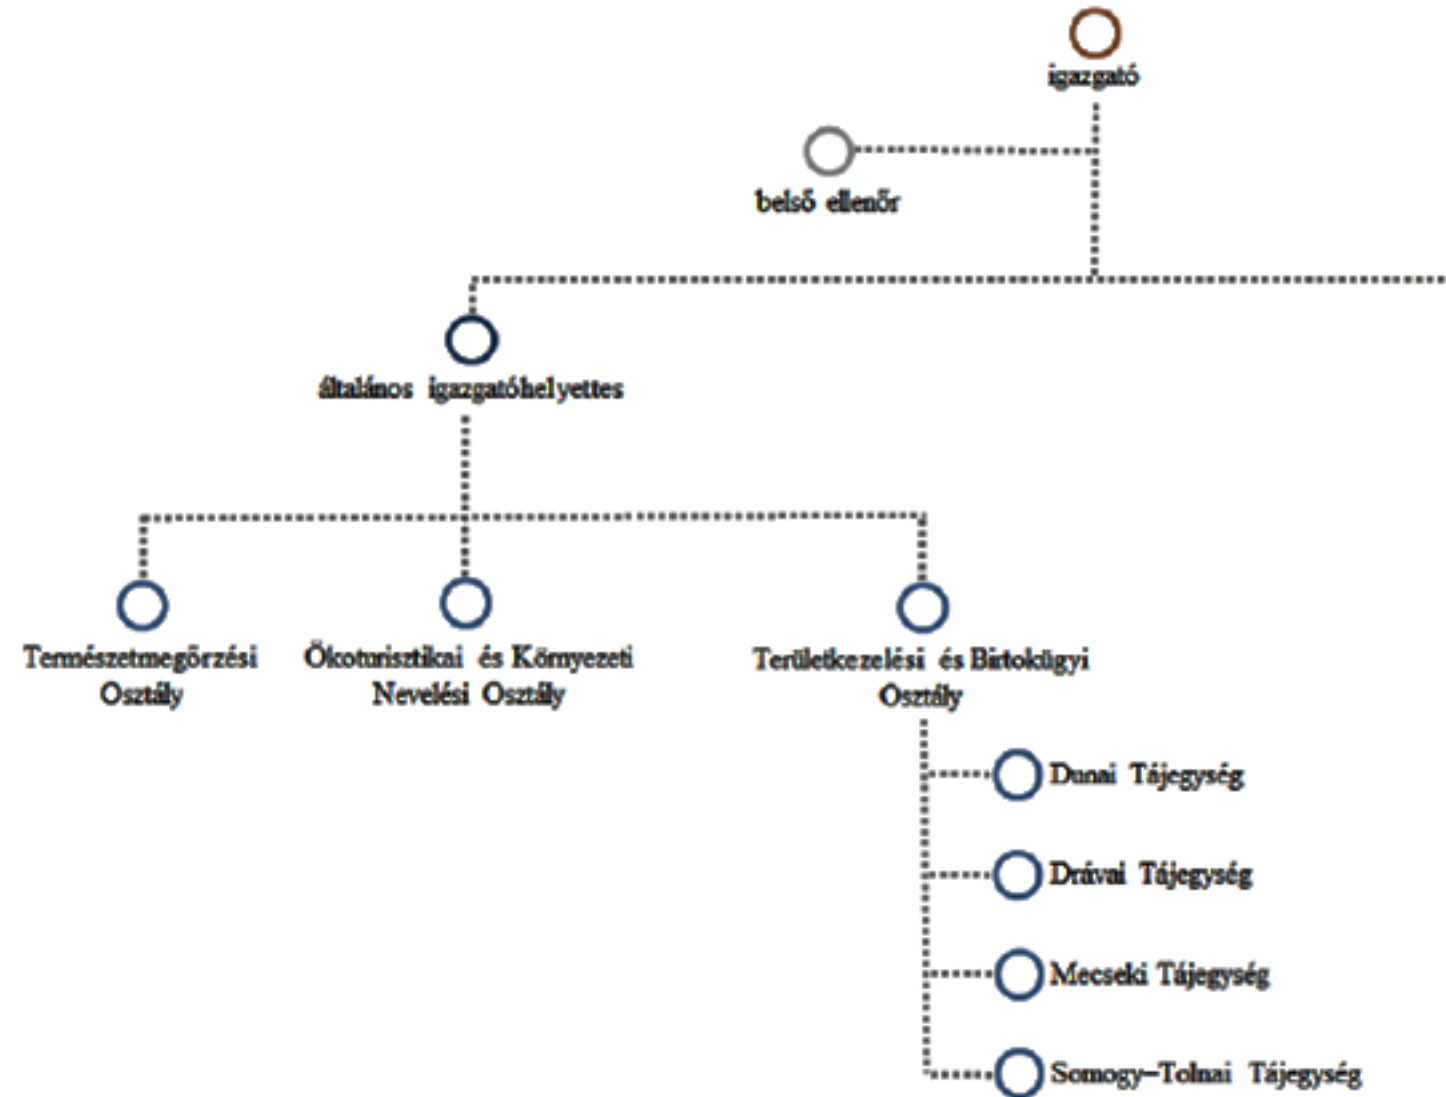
igazgató

belső ellenőr

általános igazgatóhelyettes

Természetmegőrzési Osztály

Ökoturisztikai és Környezeti Nevelési Osztály

Területkezelési és Birtokügyi Osztály

Dunai Tájegység

Drávai Tájegység

Mecseki Tájegység

Somogy–Tolnai Tájegység